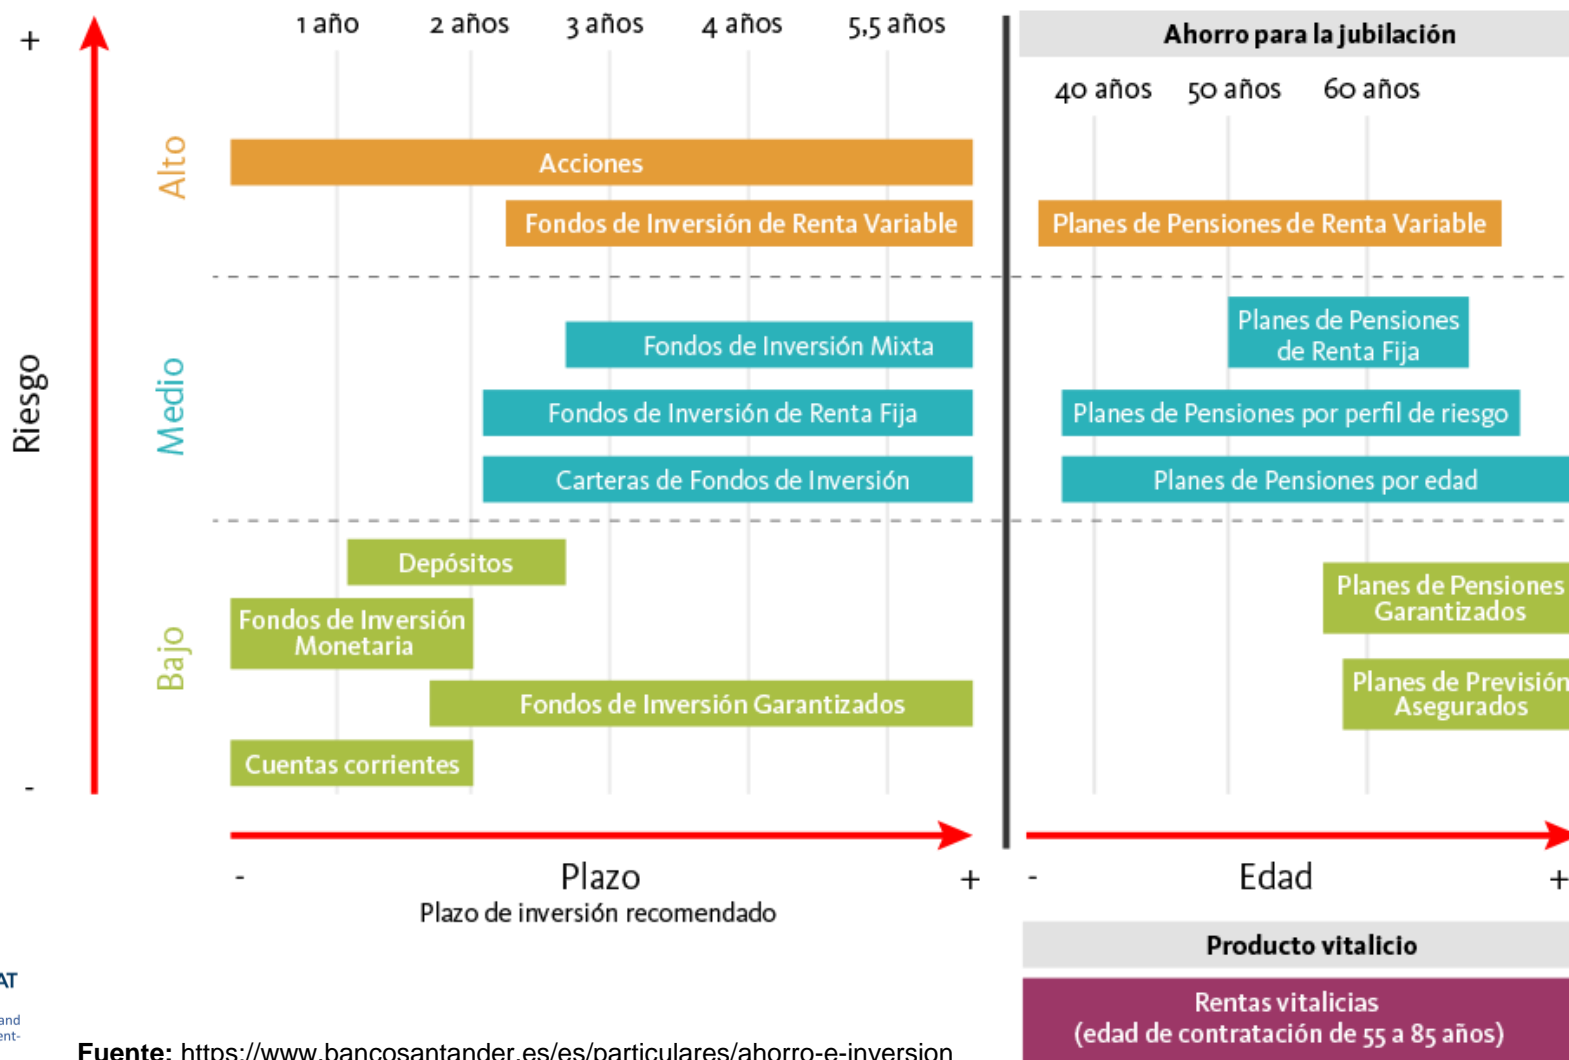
+

Riesgo

-

1 año 2 años 3 años 4 años 5,5 años

Alto

Acciones

Fondos de Inversión de Renta Variable

Medio

Fondos de Inversión Mixta

Fondos de Inversión de Renta Fija

Carteras de Fondos de Inversión

Bajo

Depósitos

Fondos de Inversión Monetaria

Fondos de Inversión Garantizados

Cuentas corrientes

- Plazo +

Plazo de inversión recomendado

Ahorro para la jubilación

40 años 50 años 60 años

Planes de Pensiones de Renta Variable

Planes de Pensiones de Renta Fija

Planes de Pensiones por perfil de riesgo

Planes de Pensiones por edad

Planes de Pensiones Garantizados

Planes de Previsión Asegurados

- Edad +

Producto vitalicio

Rentas vitalicias (edad de contratación de 55 a 85 años)

AT

and

ent-

Fuente: https://www.bancosantander.es/es/particulares/ahorro-e-inversion